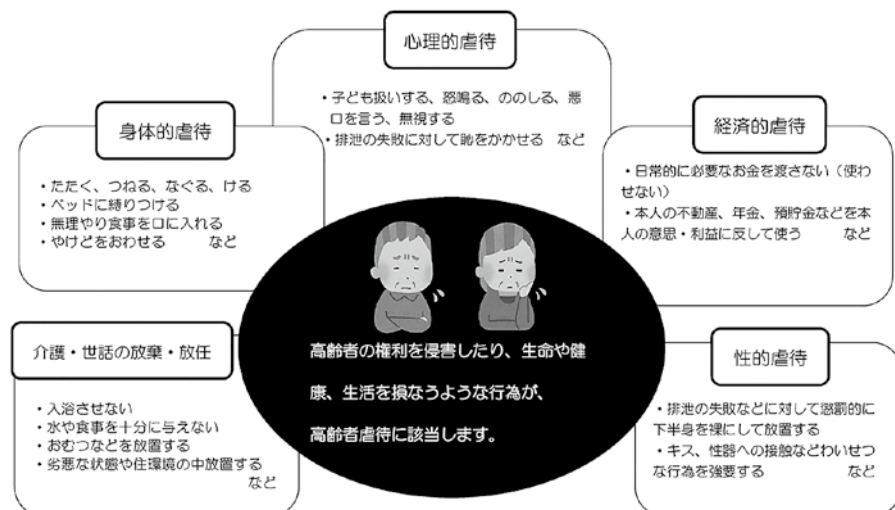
心理的虐待

・子ども扱いする、怒鳴る、ののしる、悪口を言う、無視する
・排泄の失敗に対して恥をかかせる　など

身体的虐待

・たたく、つねる、なぐる、ける
・ベッドに縛りつける
・無理やり食事を口に入れる
・やけどをおわせる　など

経済的虐待

・日常的に必要なお金を渡さない（使わせない）
・本人の不動産、年金、預貯金などを本人の意思・利益に反して使う　など

高齢者の権利を侵害したり、生命や健康、生活を損なうような行為が、高齢者虐待に該当します。

介護・世話の放棄・放任

・入浴させない
・水や食事を十分に与えない
・おむつなどを放置する
・劣悪な状態や住環境の中放置する　など

性的虐待

・排泄の失敗などに対して懲罰的に下半身を裸にして放置する
・キス、性器への接触などわいせつな行為を強要する　など